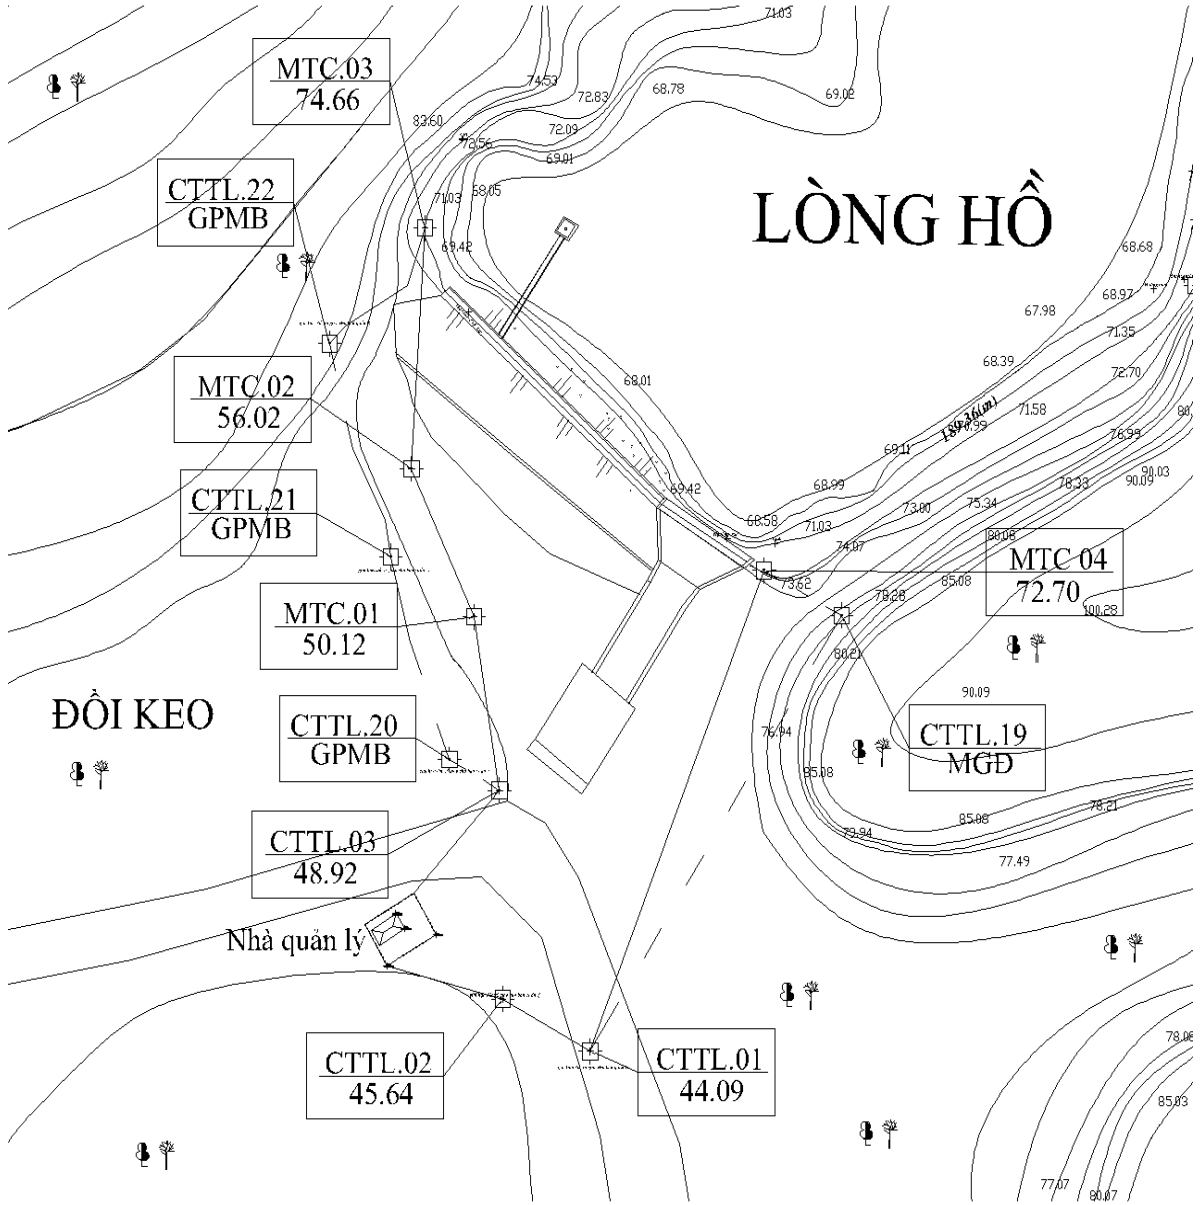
71.03

MTC.03
74.66

74.53
72.83
68.78
69.02
83.60
72.09
72.56
69.01
68.05

CTTL.22
GPMB

71.03
69.42

LÒNG HỒ

68.68
68.97
67.98
71.35
68.39
72.70

MTC.02
56.02

68.01
189.36(m)
69.99
71.58
80
76.99
90.03
90.09
69.11
68.99
78.23
69.42

CTTL.21
GPMB

68.58
71.03
73.00
75.34
80.08
74.07

MTC 04
72.70

73.62
85.08
79.28
100.28

MTC.01
50.12

80.21
90.09

ĐỒI KEO

CTTL.20
GPMB

76.94

CTTL.19
MGĐ

85.08
78.21
85.08
73.94

CTTL.03
48.92

77.49

Nhà quản lý

CTTL.02
45.64

CTTL.01
44.09

78.06
85.03
77.07
80.07